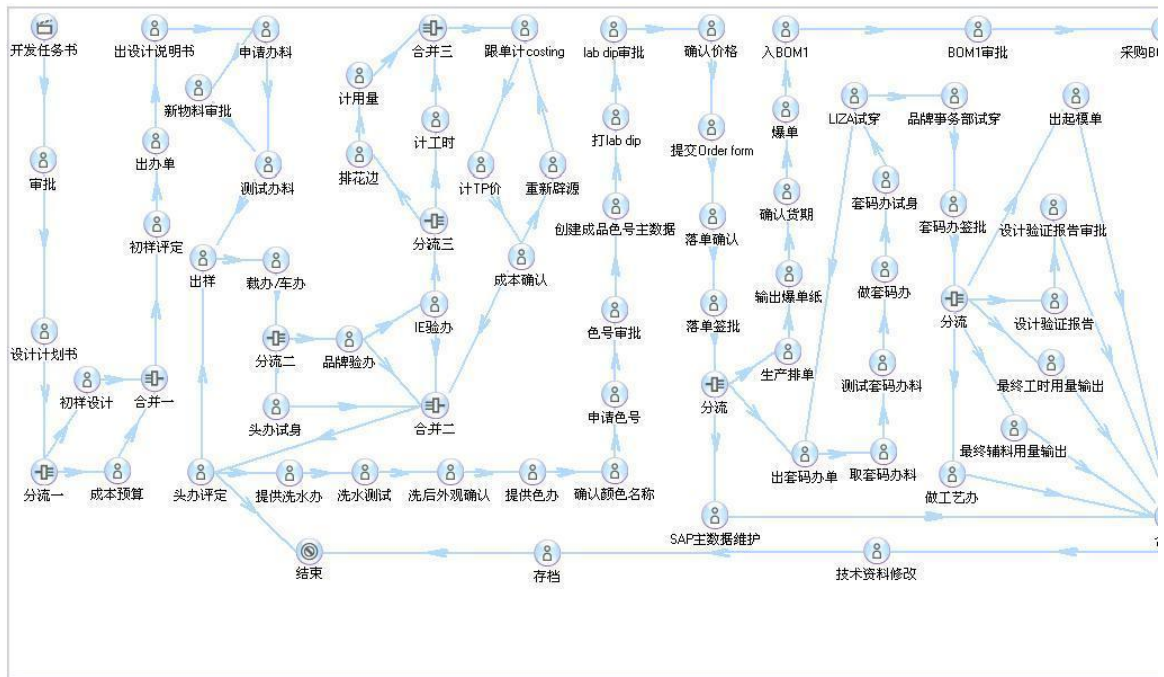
开发任务书
出设计说明书
申请办料
新物料审批
出办单
测试办料
初样评定
出样
裁办/车办
审批
设计计划书
初样设计
合并一
分流一
成本预算
头办评定
提供洗水办
洗水测试
洗后外观确认
提供色办
确认颜色名称
结束
存档
计用量
排花边
合并三
计工时
分流三
分流二
品牌验办
头办试身
IE验办
合并二
跟单计costing
计TP价
重新辟源
成本确认
lab dip审批
打lab dip
创建成品色号主数据
色号审批
申请色号
确认价格
提交Order form
落单确认
落单签批
分流
SAP主数据维护
入BOM1
爆单
确认货期
输出爆单纸
生产排单
出套码办单
取套码办料
测试套码办料
做套码办
套码办试身
LIZA试穿
品牌事务部试穿
套码办签批
BOM1审批
出起模单
设计验证报告审批
设计验证报告
分流
最终工时用量输出
最终辅料用量输出
做工艺办
技术资料修改
采购BO
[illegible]